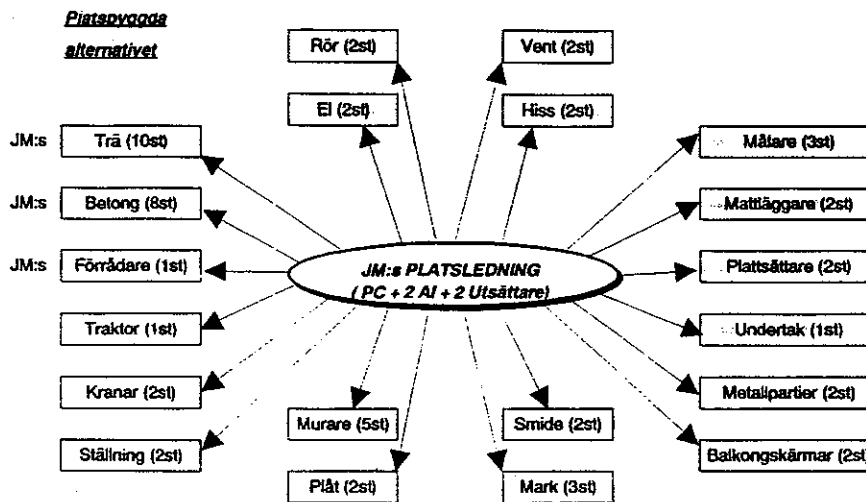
Platsbyggda alternativet

Rör (2st)

Vent (2st)

El (2st)

Hiss (2st)

JM:s Trä (10st)

JM:s Betong (8st)

JM:s Förrådare (1st)

Traktor (1st)

Kranar (2st)

Ställning (2st)

JM:s PLATSLEDNING ( PC + 2 Al + 2 Utsättare)

Målare (3st)

Mattläggare (2st)

Plattsättare (2st)

Undertak (1st)

Metallpartier (2st)

Balkongskärmar (2st)

Murare (5st)

Plåt (2st)

Smide (2st)

Mark (3st)